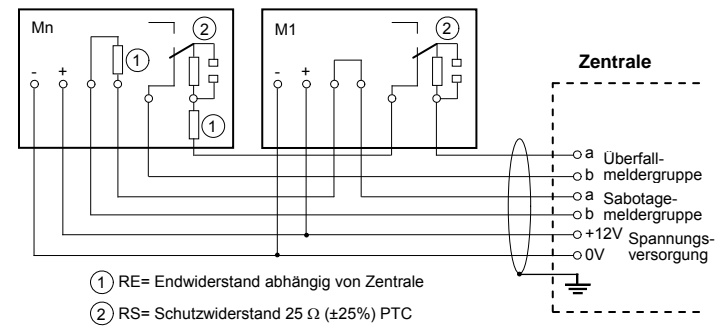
Mn

(1)

(2)

(1)

- +

M1

(2)

- +

Zentrale

a Überfall-
b meldergruppe
a Sabotage-
b meldergruppe
+12V Spannungs-
0V versorgung

(1) RE= Endwiderstand abhängig von Zentrale

(2) RS= Schutzwiderstand 25 $\Omega$ (±25%) PTC